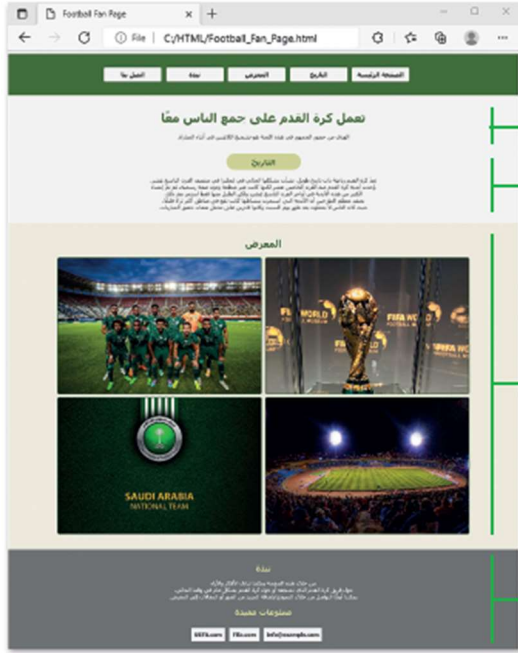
Football Fan Page

File C:/HTML/Football_Fan_Page.html

الصفحة الرئيسية التاريخ المعرض نبذة اتصل بنا

تجمع كرة القدم على جمع الناس معًا

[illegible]

التاريخ

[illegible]

المعرض

SAUDI ARABIA
NATIONAL TEAM

نبذة

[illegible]

مستودعات مفيدة

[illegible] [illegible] info@example.com